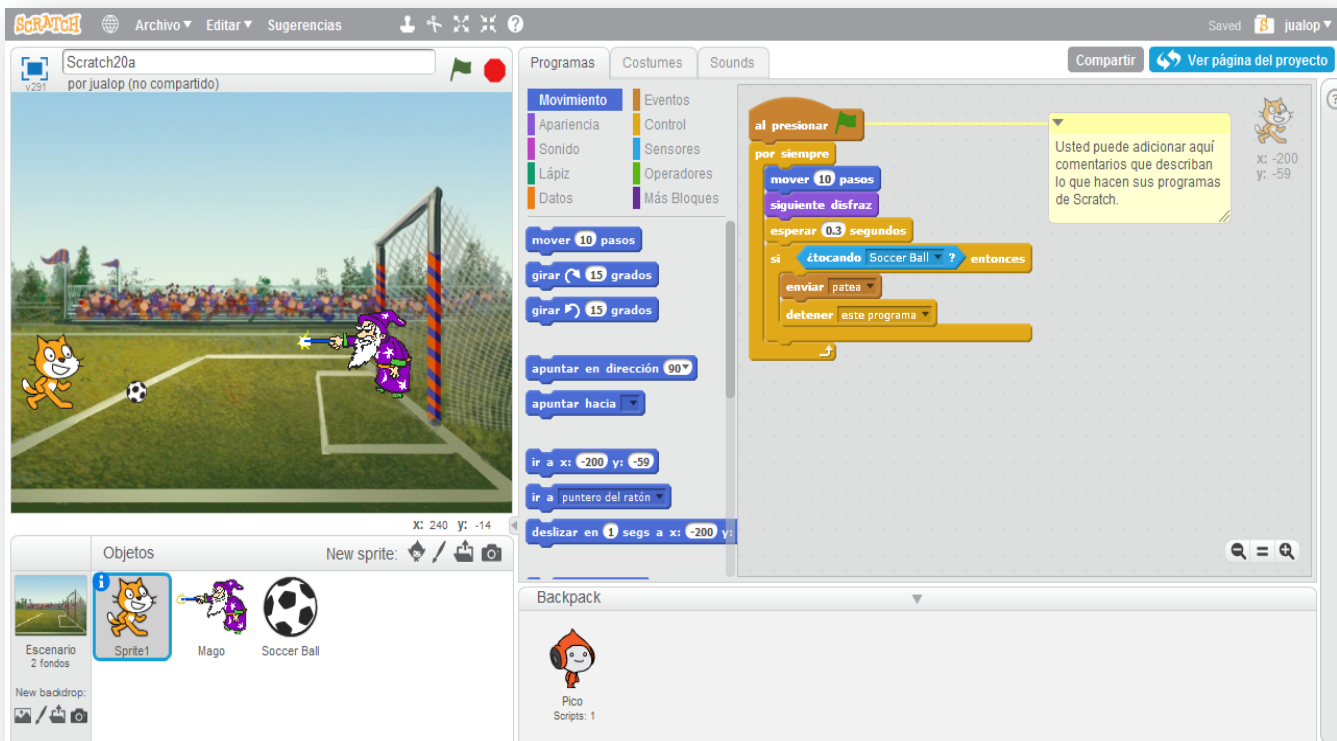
SCRATCH Archivo ▾ Editar ▾ Sugerencias

Saved jualop ▾

v291 Scratch20a
por jualop (no compartido)

Programas Costumes Sounds

Compartir Ver página del proyecto

Movimiento Eventos
Apariencia Control
Sonido Sensores
Lápiz Operadores
Datos Más Bloques

mover 10 pasos
girar 15 grados
girar 15 grados
apuntar en dirección 90▾
apuntar hacia ▾
ir a x: -200 y: -59
ir a puntero del ratón ▾
deslizar en 1 segs a x: -200 y:

al presionar
por siempre
mover 10 pasos
siguiente disfraz
esperar 0.3 segundos
si ¿tocando Soccer Ball ▾ ? entonces
enviar patea ▾
detener este programa ▾

Usted puede adicionar aquí comentarios que describan lo que hacen sus programas de Scratch.

x: -200
y: -59

x: 240 y: -14

Objetos New sprite:

Escenario
2 fondos
New backdrop:

Sprite1 Mago Soccer Ball

Backpack

Pico
Scripts: 1